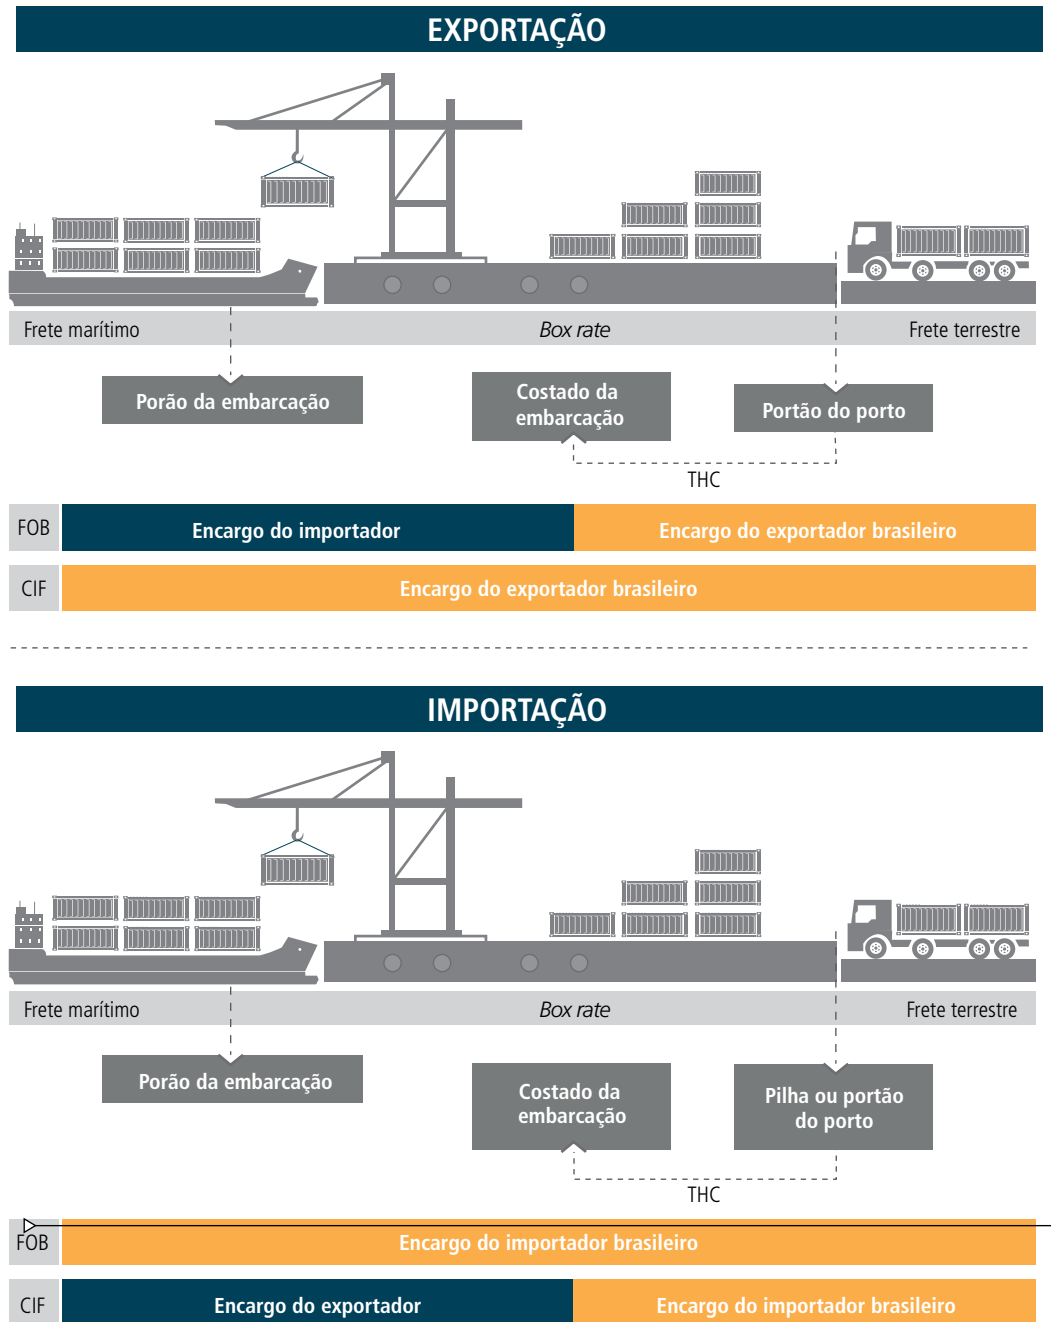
EXPORTAÇÃO

Frete marítimo

*Box rate*

Frete terrestre

Porão da embarcação

Costado da embarcação

Portão do porto

THC

| FOB | Encargo do importador | Encargo do exportador brasileiro |
|---|---|---|
| CIF | Encargo do exportador brasileiro | |

IMPORTAÇÃO

Frete marítimo

*Box rate*

Frete terrestre

Porão da embarcação

Costado da embarcação

Pilha ou portão do porto

THC

| FOB | Encargo do importador brasileiro | |
|---|---|---|
| CIF | Encargo do exportador | Encargo do importador brasileiro |